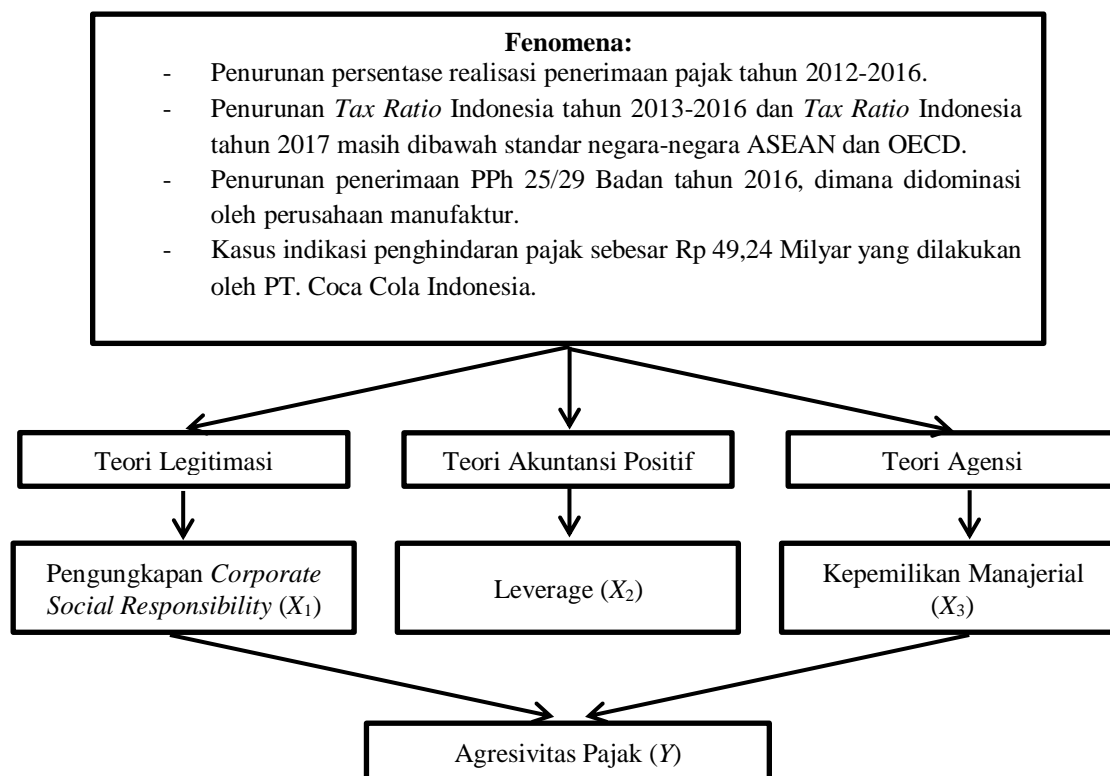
**Fenomena:**

- Penurunan persentase realisasi penerimaan pajak tahun 2012-2016.
- Penurunan *Tax Ratio* Indonesia tahun 2013-2016 dan *Tax Ratio* Indonesia tahun 2017 masih dibawah standar negara-negara ASEAN dan OECD.
- Penurunan penerimaan PPh 25/29 Badan tahun 2016, dimana didominasi oleh perusahaan manufaktur.
- Kasus indikasi penghindaran pajak sebesar Rp 49,24 Milyar yang dilakukan oleh PT. Coca Cola Indonesia.

Teori Legitimasi

Teori Akuntansi Positif

Teori Agensi

Pengungkapan *Corporate Social Responsibility* ($X_1$)

Leverage ($X_2$)

Kepemilikan Manajerial ($X_3$)

Agresivitas Pajak ($Y$)